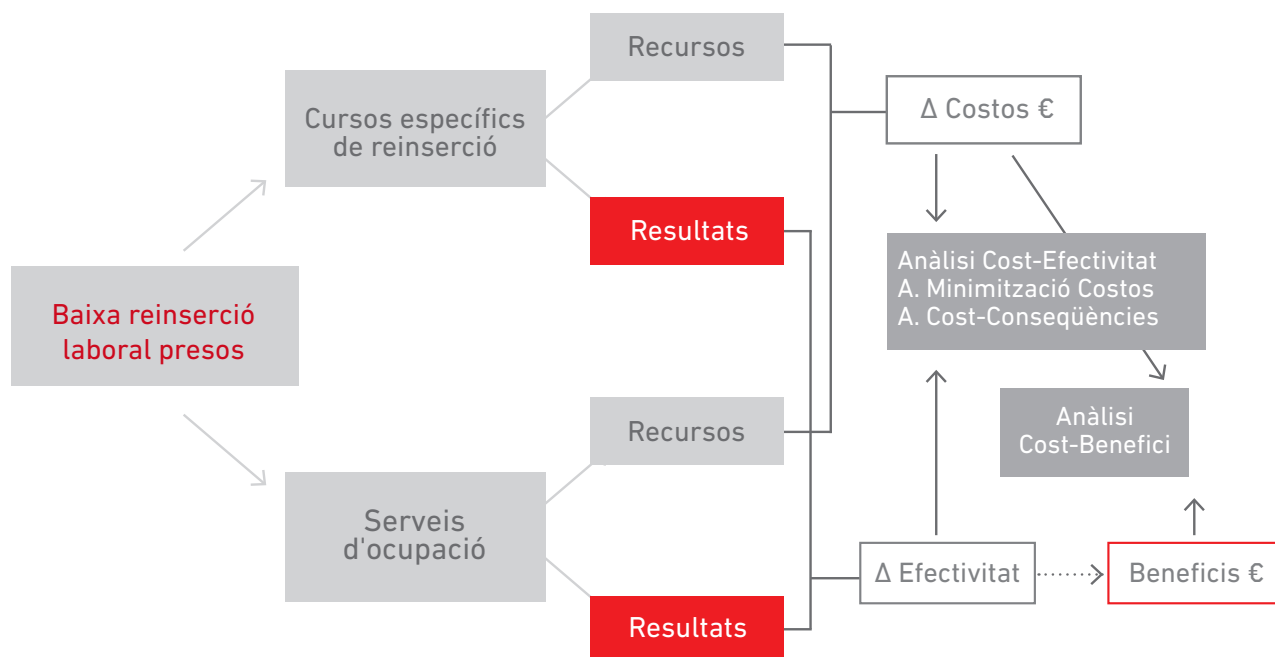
Baixa reinserció laboral presos

Cursos específics de reinserció

Recursos

Resultats

Serveis d'ocupació

Recursos

Resultats

Δ Costos €

Anàlisi Cost-Efectivitat
A. Minimització Costos
A. Cost-Conseqüències

Anàlisi Cost-Benefici

Δ Efectivitat

Beneficis €